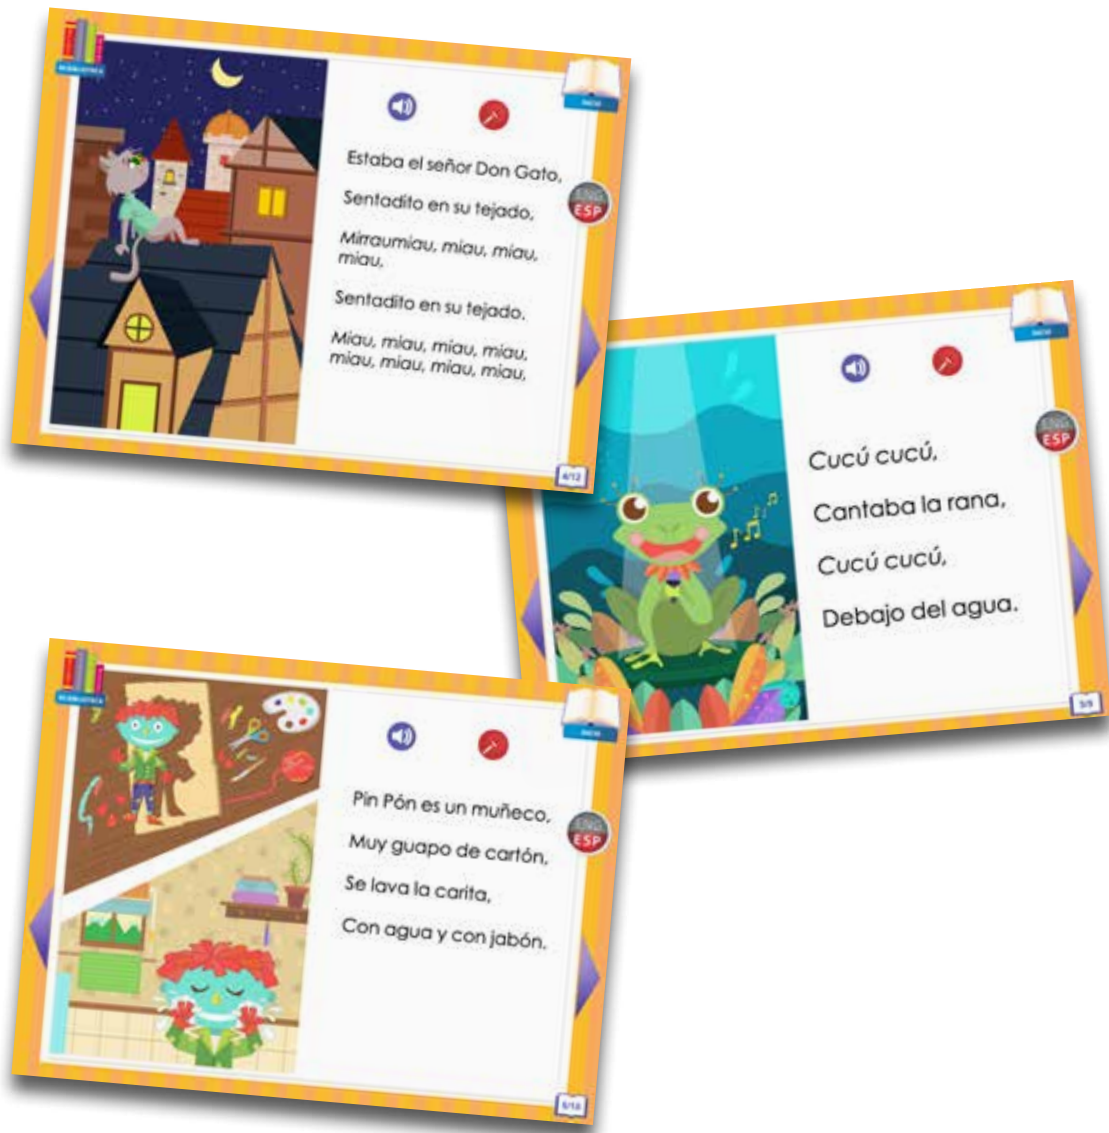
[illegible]

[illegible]

Estaba el señor Don Gato,

Sentadito en su tejado,

Mirraumiau, miau, miau, miau,

Sentadito en su tejado,

Miau, miau, miau, miau, miau, miau, miau, miau,

ENG
ESP

4/12

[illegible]

Cucú cucú,

Cantaba la rana,

Cucú cucú,

Debajo del agua.

ENG
ESP

3/9

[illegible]

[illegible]

Pin Pón es un muñeco,

Muy guapo de cartón,

Se lava la carita,

Con agua y con jabón.

ENG
ESP

5/10